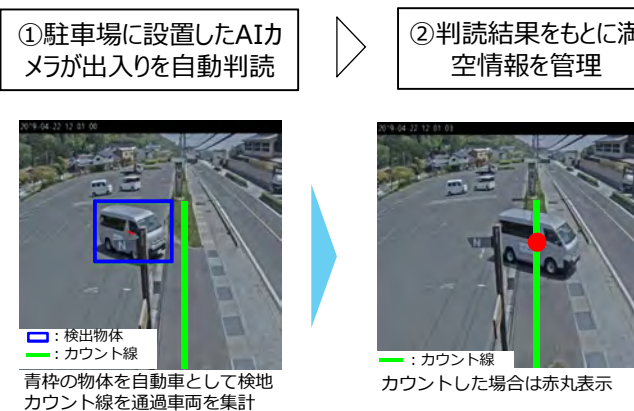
①駐車場に設置したAIカメラが出入りを自動判読

②判読結果をもとに満空情報を管理

2019-04-22 12:01:00

：検出物体
：カウント線

青枠の物体を自動車として検地
カウント線を通過車両を集計

2019-04-22 12:01:03

：カウント線

カウントした場合は赤丸表示